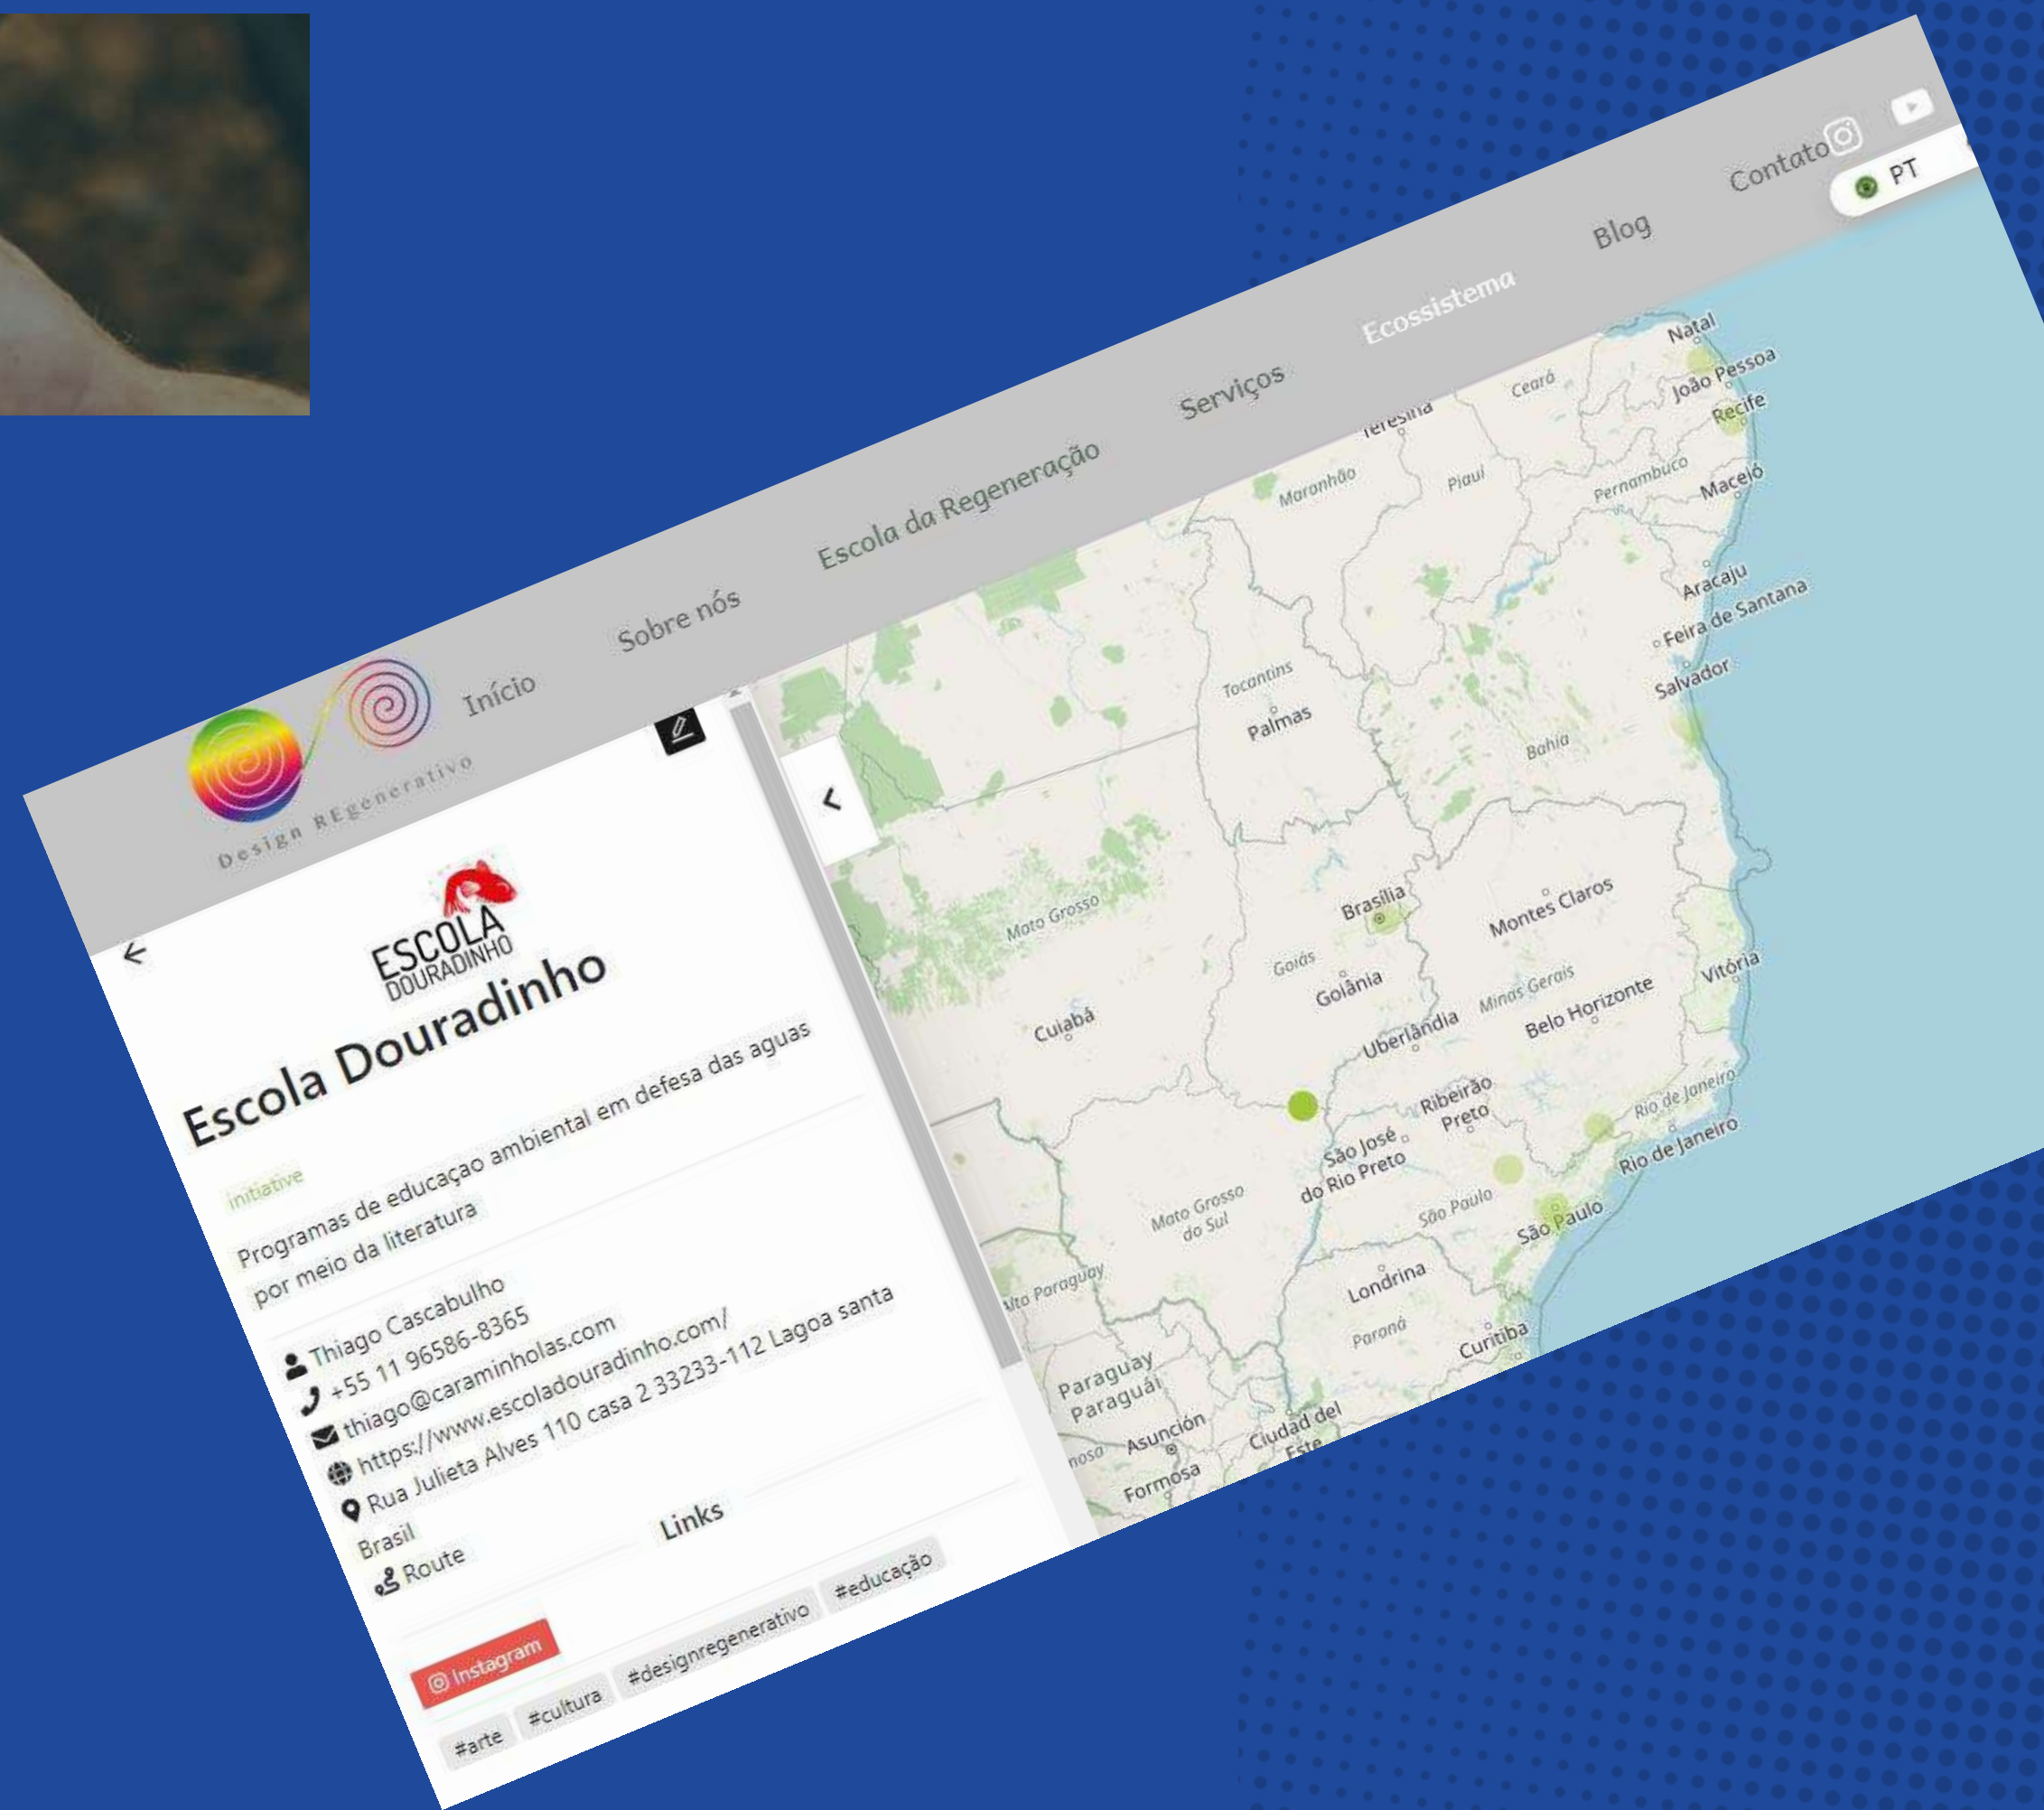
Design REgenerativo

Início
Sobre nós
Escola da Regeneração
Serviços
Ecossistema
Blog
Contato
PT

ESCOLA DOURADINHO

Escola Douradinho

initiative

Programas de educaçao ambiental em defesa das aguas por meio da literatura

Thiago Cascabulho
+55 11 96586-8365
thiago@caraminholas.com
https://www.escoladouradinho.com/
Rua Julieta Alves 110 casa 2 33233-112 Lagoa santa
Brasil
Route

Links

Instagram

#arte #cultura #designregenerativo #educação

Natal
João Pessoa
Recife
Ceará
Teresina
Maranhão
Piauí
Pernambuco
Maceió
Aracaju
Feira de Santana
Salvador
Bahia
Tocantins
Palmas
Mato Grosso
Brasília
Goiás
Goiânia
Montes Claros
Minas Gerais
Belo Horizonte
Vitória
Cuiabá
Uberlândia
Ribeirão Preto
São José do Rio Preto
Rio de Janeiro
Rio de Janeiro
São Paulo
São Paulo
Mato Grosso do Sul
Alto Paraguay
Londrina
Paraná
Curitiba
Paraguay Paraguái
Asunción
Ciudad del Este
Formosa